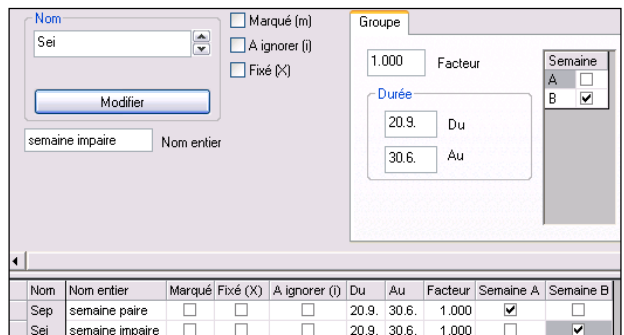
Nom

Sei

Modifier

semaine impaire

Nom entier

Marqué (m)

A ignorer (i)

Fixé (X)

Groupe

1.000

Facteur

Durée

20.9.

Du

30.6.

Au

| Semaine | |
|---|---|
| A | ☐ |
| B | ☑ |

| Nom | Nom entier | Marqué | Fixé (X) | A ignorer (i) | Du | Au | Facteur | Semaine A | Semaine B |
|---|---|---|---|---|---|---|---|---|---|
| Sep | semaine paire | ☐ | ☐ | ☐ | 20.9. | 30.6. | 1.000 | ☑ | ☐ |
| Sei | semaine impaire | ☐ | ☐ | ☐ | 20.9. | 30.6. | 1.000 | ☐ | ☑ |